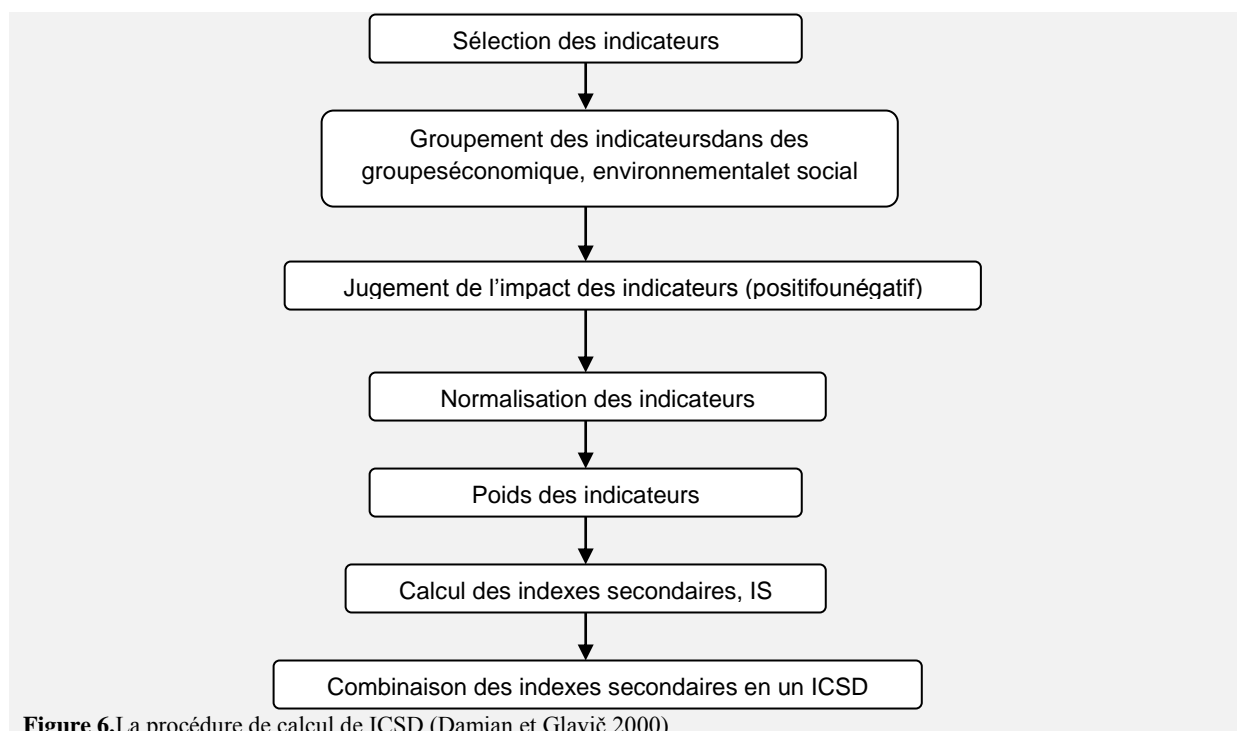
Sélection des indicateurs

Groupement des indicateursdans des groupeséconomique, environnementalet social

Jugement de l'impact des indicateurs (positifounégatif)

Normalisation des indicateurs

Poids des indicateurs

Calcul des indexes secondaires, IS

Combinaison des indexes secondaires en un ICSD

Figure 6.La procédure de calcul de ICSD (Damian et Glavič 2000)